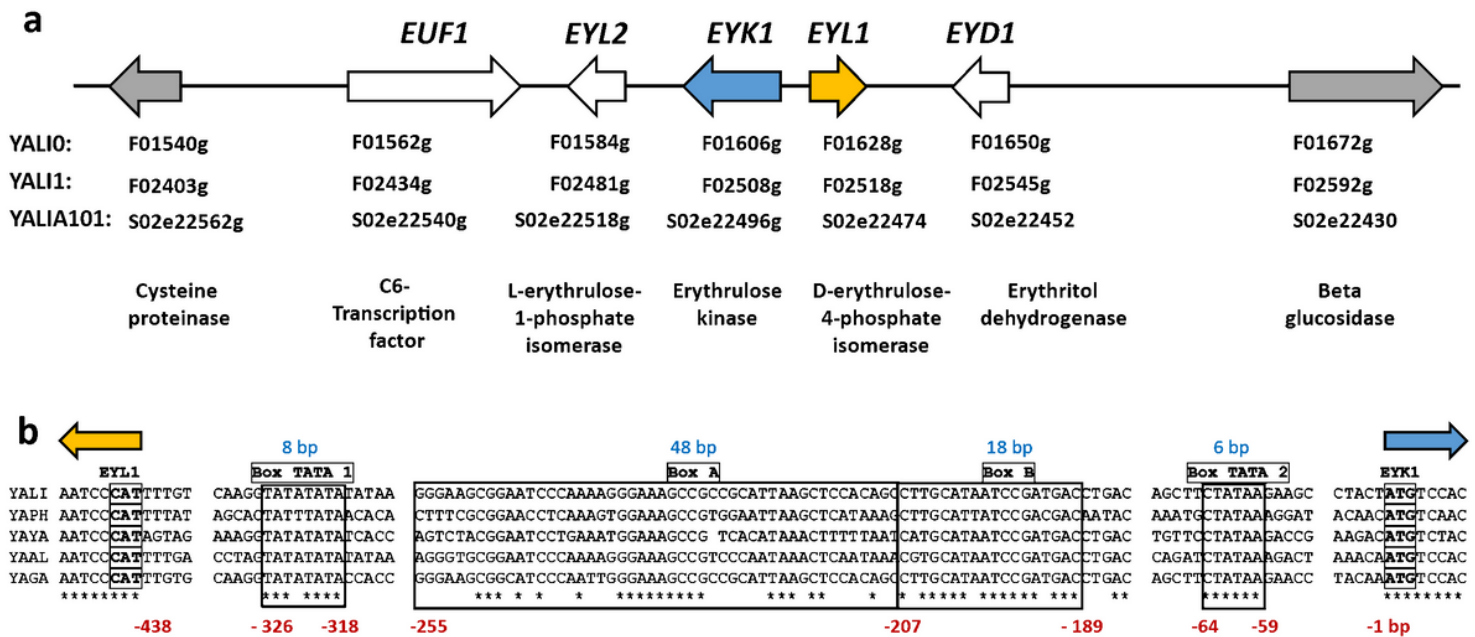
a

EUF1 EYL2 EYK1 EYL1 EYD1

YALI0: F01540g F01562g F01584g F01606g F01628g F01650g F01672g
YALI1: F02403g F02434g F02481g F02508g F02518g F02545g F02592g
YALIA101: S02e22562g S02e22540g S02e22518g S02e22496g S02e22474 S02e22452 S02e22430

Cysteine proteinase

C6-Transcription factor

L-erythrulose-1-phosphate isomerase

Erythrulose kinase

D-erythrulose-4-phosphate isomerase

Erythritol dehydrogenase

Beta glucosidase

b

8 bp 48 bp 18 bp 6 bp

EYL1 Box TATA 1 Box A Box B Box TATA 2 EYK1

YALI AATCCCATTTTGT CAAGGTATATATATATAA GGGAAGCGGAATCCCAAAAGGGAAAGCCGCCGCATTAAGCTCCACAGCCTTGCATAATCCGATGACCTGAC AGCTTCTATAAGAAGC CTACTATGTCCAC
YAPH AATCCCATTTTAT AGCACTATTTATAACACA CTTTCGCGGAACCTCAAAGTGGAAAGCCGTGGAATTAAGCTCATAAAGCTTGCATTATCCGACGACAATAC AAATGCTATAAAGGAT ACAACATGTCAAC
YAYA AATCCCATAGTAG AAAGGTATATATATCACC AGTCTACGGAATCCTGAAATGGAAAGCCG TCACATAAACTTTTAATCATGCATAATCCGATGACCTGAC TGTTCCTATAAGACCG AAGACATGTCTAC
YAAL AATCCCATTTTGA CCTAGTATATATATATAA AGGGTGCGGAATCCCAAAAGGGAAAGCCGTCCCAATAAACTCAATAAACGTGCATAATCCGATGACCTGAC CAGATCTATAAAGACT AAACAATGTCCAC
YAGA AATCCCATTTGTG CAAGGTATATATACCACC GGGAAGCGGCATCCCAATTGGGAAAGCCGCCGCATTAAGCTCCACAGCCTTGCATAATCCGATGACCTGAC AGCTTCTATAAGAACC TACAAATGTCCAC
******** *** **** *** * * * ********* *** ** * * ***** ****** *** ** ****** ********

-438 - 326 -318 -255 -207 - 189 -64 -59 -1 bp